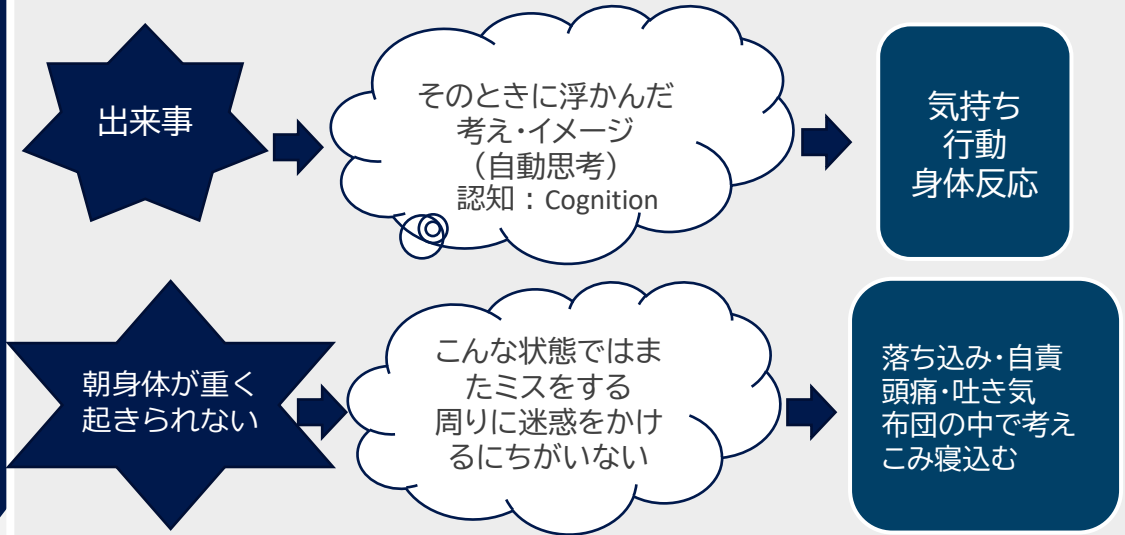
出来事

そのときに浮かんだ
考え・イメージ
（自動思考）
認知：Cognition

気持ち
行動
身体反応

朝身体が重く
起きられない

こんな状態ではま
たミスをする
周りに迷惑をかけ
るにちがいない

落ち込み・自責
頭痛・吐き気
布団の中で考え
こみ寝込む